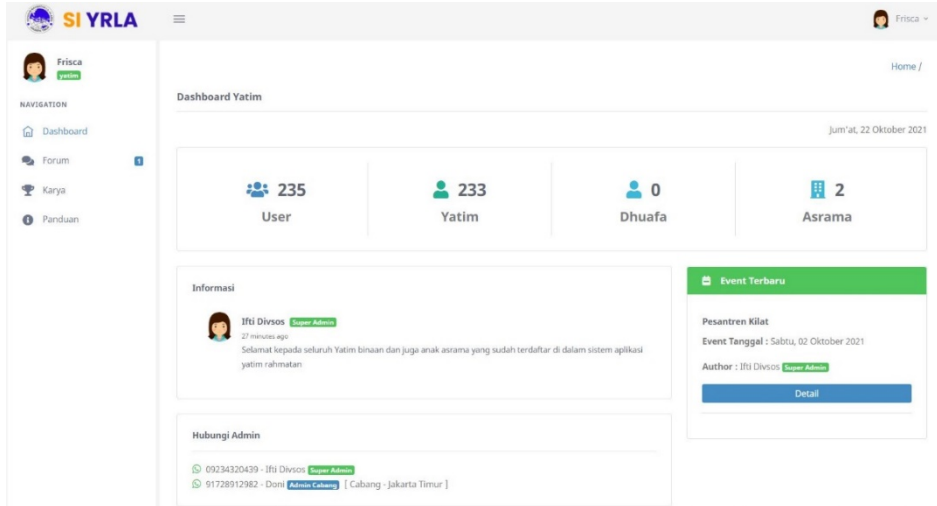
SI YRLA

Frisca

Frisca
yatim

NAVIGATION

Dashboard

Forum 1

Karya

Panduan

Home /

Dashboard Yatim

Jum'at, 22 Oktober 2021

235
User

233
Yatim

0
Dhuafa

2
Asrama

Informasi

Ifti Divsos Super Admin
27 minutes ago
Selamat kepada seluruh Yatim binaan dan juga anak asrama yang sudah terdaftar di dalam sistem aplikasi yatim rahmatan

Event Terbaru

Pesantren Kilat

Event Tanggal : Sabtu, 02 Oktober 2021

Author : Ifti Divsos Super Admin

Detail

Hubungi Admin

09234320439 - Ifti Divsos Super Admin
91728912982 - Doni Admin Cabang [ Cabang - Jakarta Timur ]